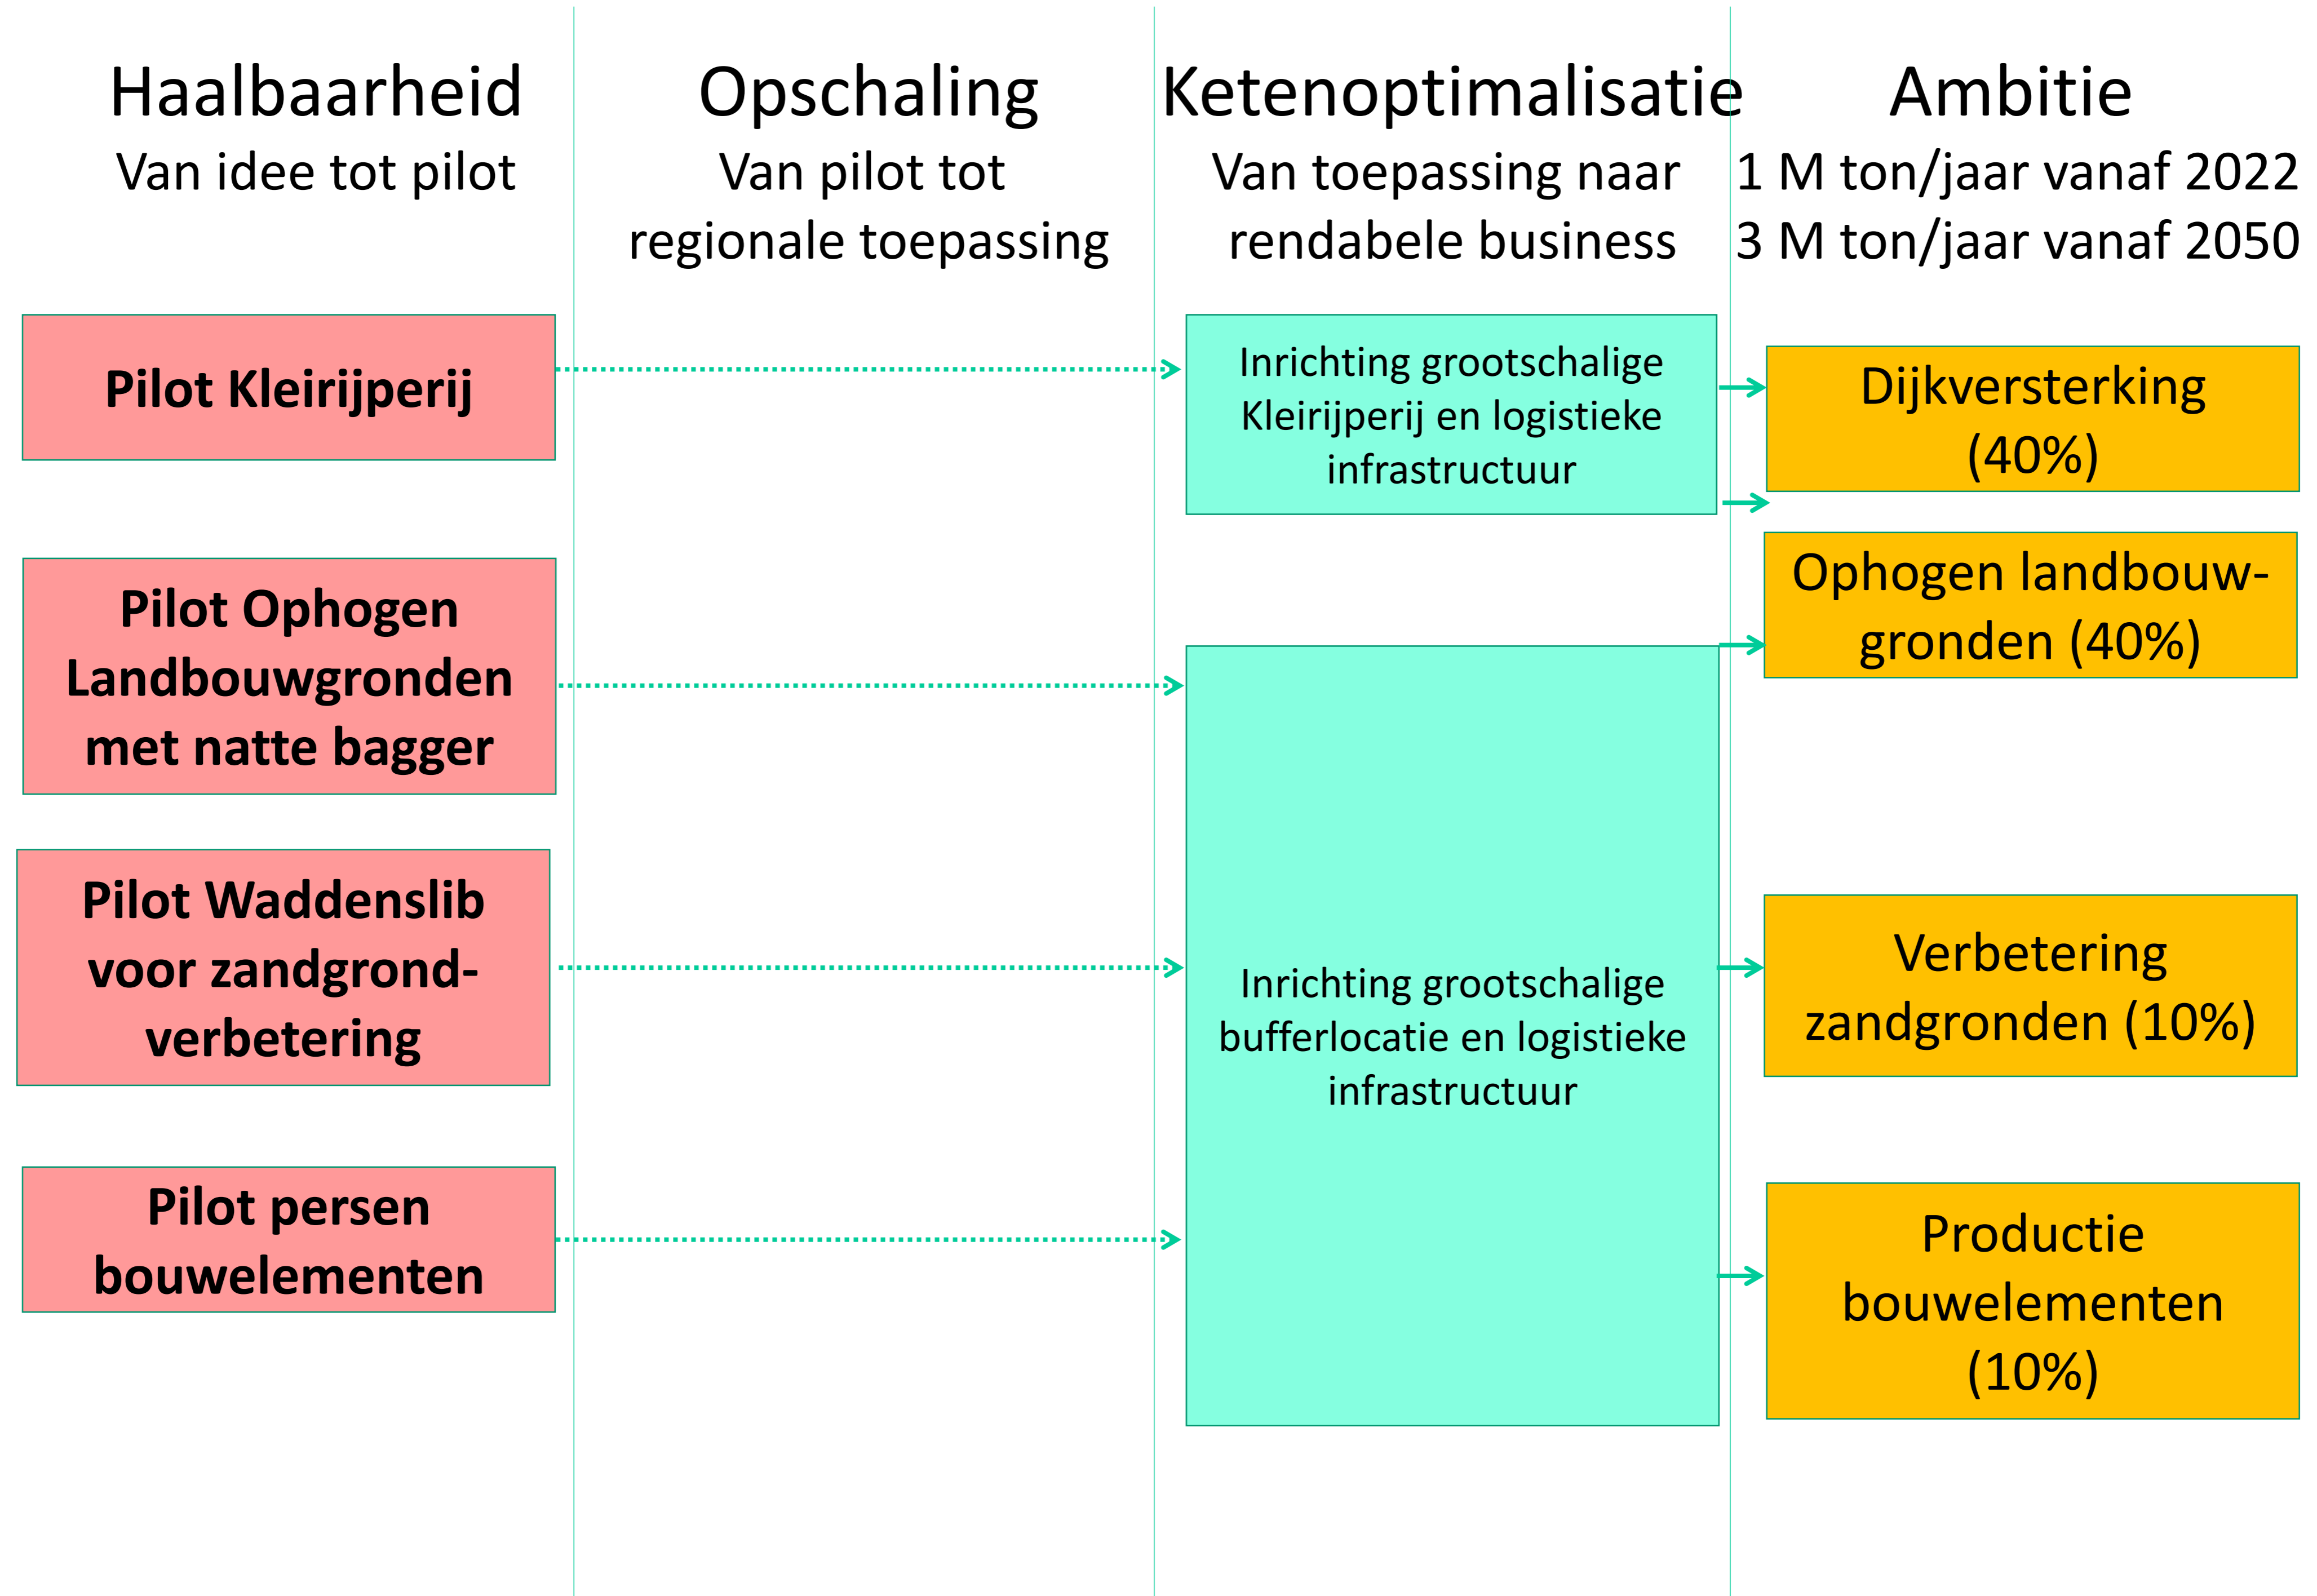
Haalbaarheid
Van idee tot pilot

Opschaling
Van pilot tot regionale toepassing

Ketenoptimalisatie
Van toepassing naar rendabele business

Ambitie
1 M ton/jaar vanaf 2022
3 M ton/jaar vanaf 2050

Pilot Kleirijperij

Pilot Ophogen Landbouwgronden met natte bagger

Pilot Waddenslib voor zandgrondverbetering

Pilot persen bouwelementen

Inrichting grootschalige Kleirijperij en logistieke infrastructuur

Inrichting grootschalige bufferlocatie en logistieke infrastructuur

Dijkversterking (40%)

Ophogen landbouwgronden (40%)

Verbetering zandgronden (10%)

Productie bouwelementen (10%)